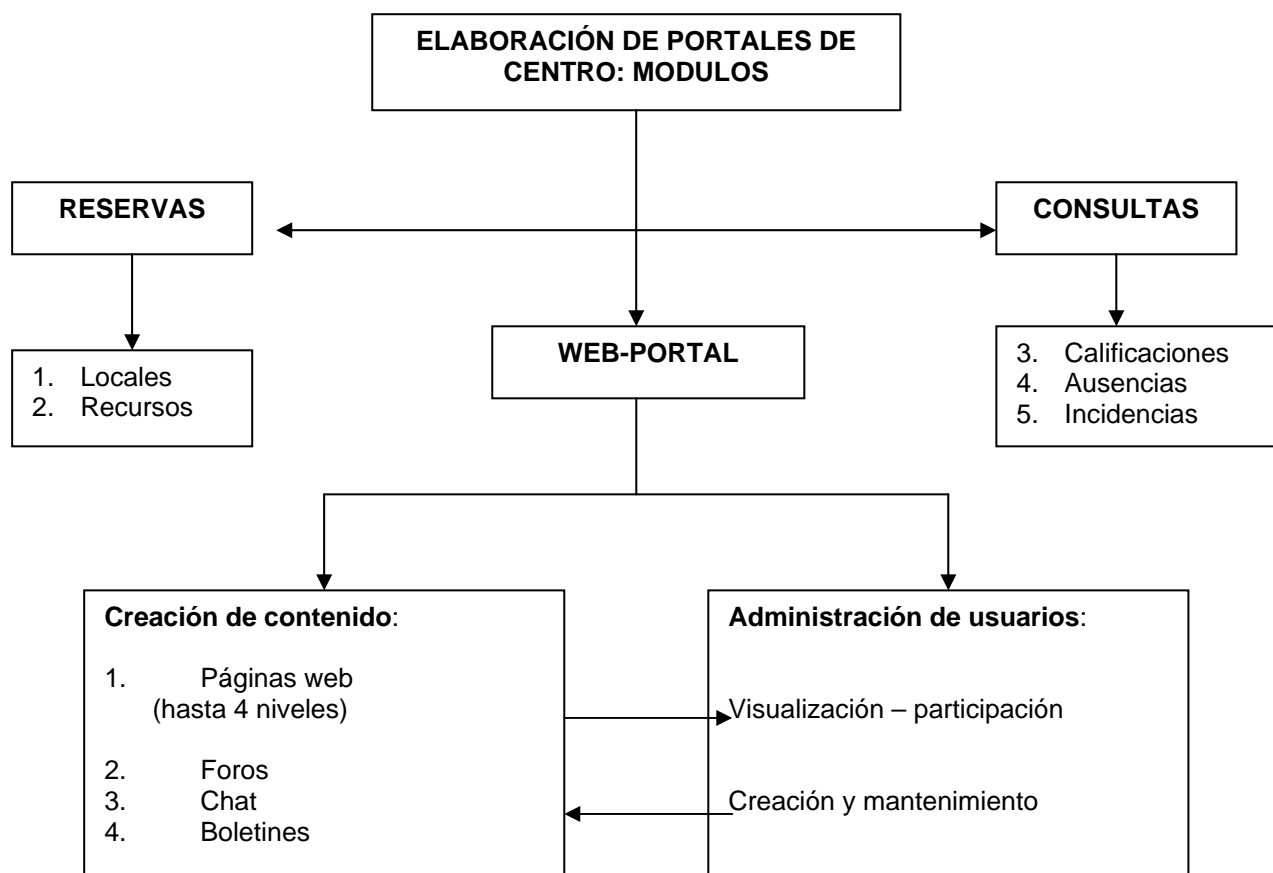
ELABORACIÓN DE PORTALES DE CENTRO: MODULOS

RESERVAS

CONSULTAS

1. Locales
2. Recursos

WEB-PORTAL

3. Calificaciones
4. Ausencias
5. Incidencias

Creación de contenido:

1. Páginas web (hasta 4 niveles)

2. Foros
3. Chat
4. Boletines

Administración de usuarios:

Visualización – participación

Creación y mantenimiento